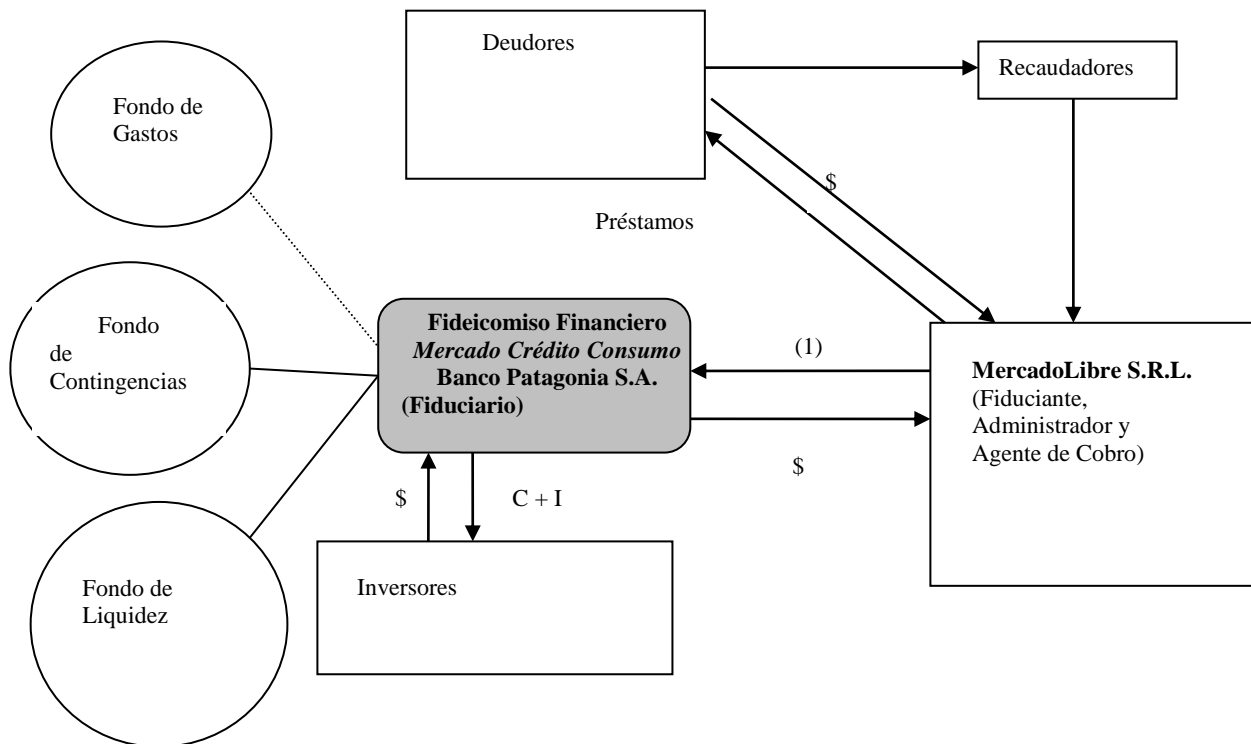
Deudores

Recaudadores

Fondo de Gastos

$

Préstamos

Fondo de Contingencias

**Fideicomiso Financiero** *Mercado Crédito Consumo* **Banco Patagonia S.A. (Fiduciario)**

(1)

**MercadoLibre S.R.L.** (Fiduciante, Administrador y Agente de Cobro)

$

$

C + I

Fondo de Liquidez

Inversores